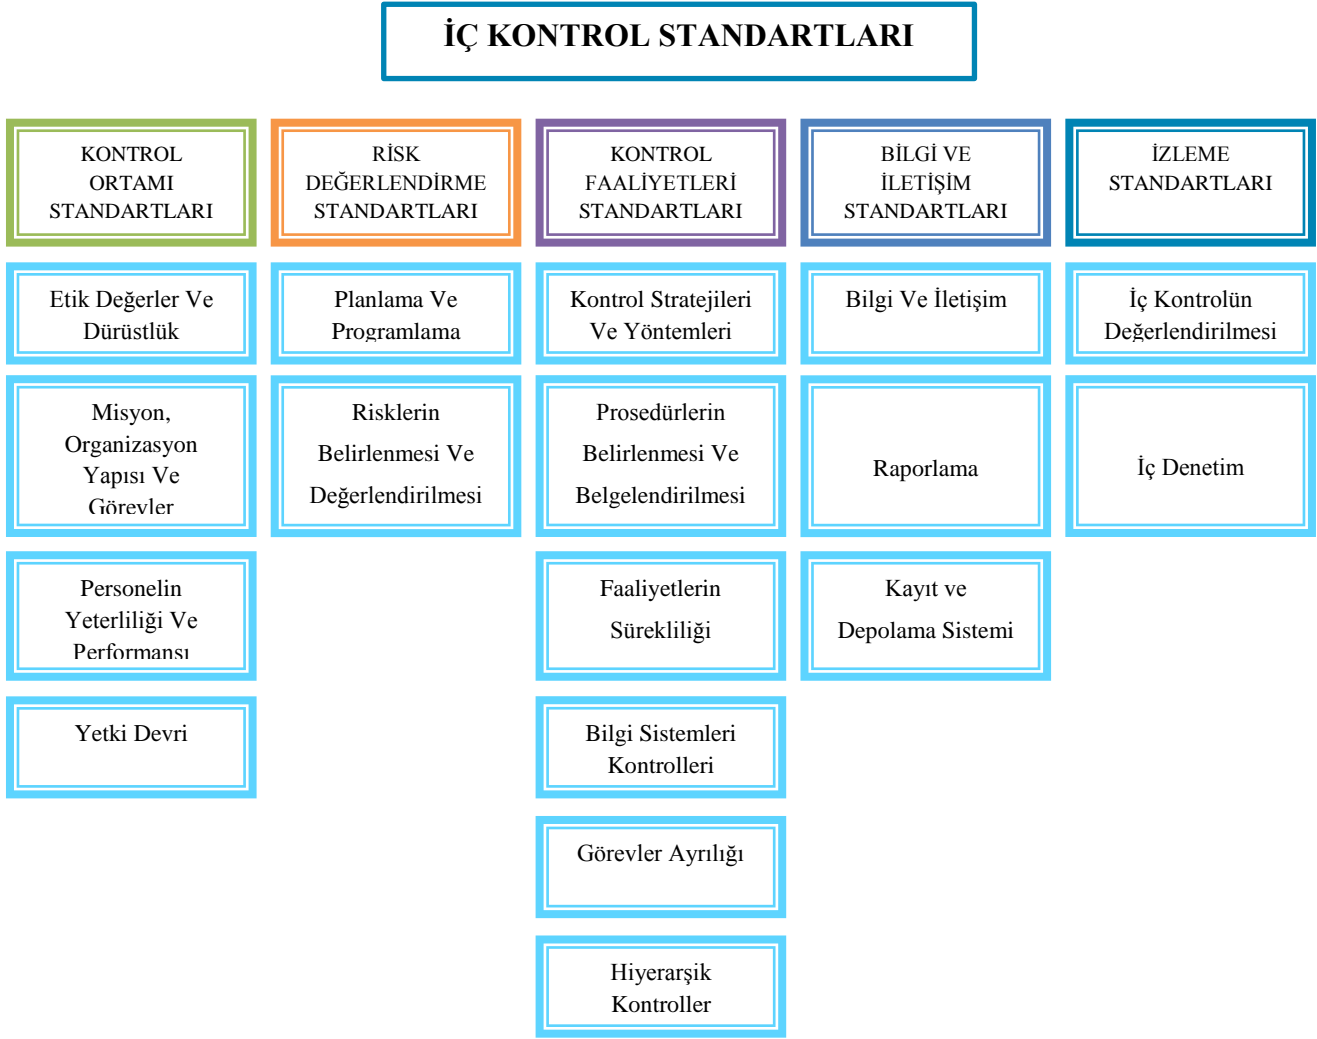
İÇ KONTROL STANDARTLARI

KONTROL ORTAMI STANDARTLARI

Etik Değerler Ve Dürüstlük

Misyon, Organizasyon Yapısı Ve Görevler

Personelin Yeterliliği Ve Performansı

Yetki Devri

RİSK DEĞERLENDİRME STANDARTLARI

Planlama Ve Programlama

Risklerin Belirlenmesi Ve Değerlendirilmesi

KONTROL FAALİYETLERİ STANDARTLARI

Kontrol Stratejileri Ve Yöntemleri

Prosedürlerin Belirlenmesi Ve Belgelendirilmesi

Faaliyetlerin Sürekliliği

Bilgi Sistemleri Kontrolleri

Görevler Ayrılığı

Hiyerarşik Kontroller

BİLGİ VE İLETİŞİM STANDARTLARI

Bilgi Ve İletişim

Raporlama

Kayıt ve Depolama Sistemi

İZLEME STANDARTLARI

İç Kontrolün Değerlendirilmesi

İç Denetim